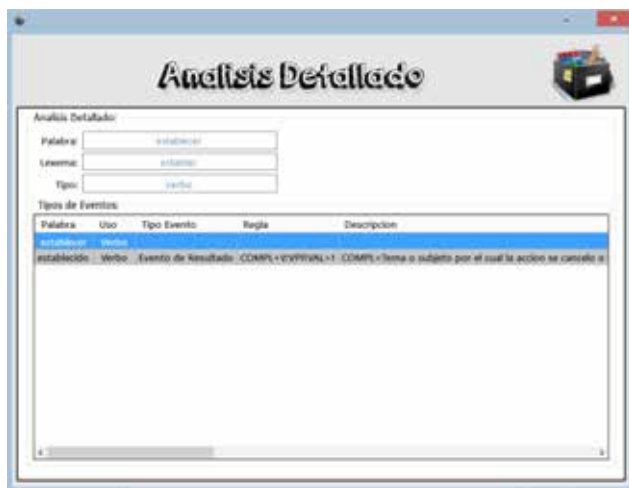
Analisis Detallado

Analisis Detallado

Palabra: establecer

Lexema: establec

Tipo: verbo

Tipos de Eventos

| Palabra | Uso | Tipo Evento | Regla | Descripcion |
|---|---|---|---|---|
| establecer | Verbo | | | |
| establecido | Verbo | Evento de Resultado | COMPL+V(VPRVAL)+1 | COMPL=Tema o subjeto por el cual la accion se cancelo o |